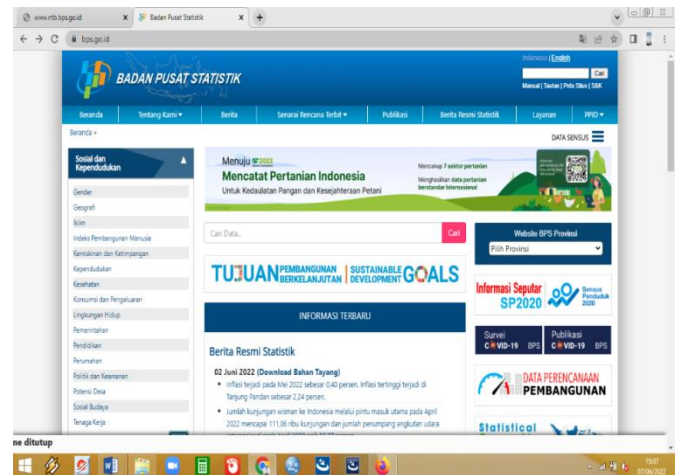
www.ntb.bps.go.id
Badan Pusat Statistik
+
bps.go.id

BADAN PUSAT STATISTIK
Indonesia | English
Cari
Manual | Tautan | Peta Situs | SSK

Beranda
Tentang Kami ▾
Berita
Senarai Rencana Terbit ▾
Publikasi
Berita Resmi Statistik
Layanan
PPID ▾

Beranda »
DATA SENSUS

Sosial dan Kependudukan
Gender
Geografi
Iklim
Indeks Pembangunan Manusia
Kemiskinan dan Ketimpangan
Kependudukan
Kesehatan
Konsumsi dan Pengeluaran
Lingkungan Hidup
Pemerintahan
Pendidikan
Perumahan
Politik dan Keamanan
Potensi Desa
Sosial Budaya
Tenaga Kerja

Menuju ST2023
Mencatat Pertanian Indonesia
Untuk Kedaulatan Pangan dan Kesejahteraan Petani
Mencakup 7 sektor pertanian
Menghasilkan data pertanian berstandar internasional

Cari Data...
Cari

TUJUAN PEMBANGUNAN BERKELANJUTAN | SUSTAINABLE DEVELOPMENT GOALS

INFORMASI TERBARU

Berita Resmi Statistik
02 Juni 2022 (Download Bahan Tayang)
• Inflasi terjadi pada Mei 2022 sebesar 0,40 persen. Inflasi tertinggi terjadi di Tanjung Pandan sebesar 2,24 persen.
• Jumlah kunjungan wisman ke Indonesia melalui pintu masuk utama pada April 2022 mencapai 111,06 ribu kunjungan dan jumlah penumpang angkutan udara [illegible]

Website BPS Provinsi
Pilih Provinsi

Informasi Seputar SP2020
Sensus Penduduk 2020

Survei COVID-19 BPS
Publikasi COVID-19 BPS

DATA PERENCANAAN PEMBANGUNAN

Statistical

ne ditutup

15:07
07/06/2022